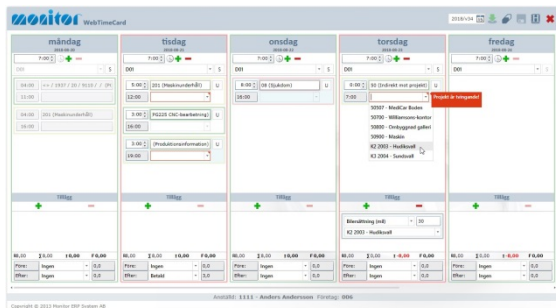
monitor WebTimeCard

2018-v34

måndag
2018-08-20
7:00
D01 S
04:00 ... / 1937 / 20 / 9110 / / / IPI
11:00
04:00 201 (Maskinunderhåll)
15:00

tisdag
2018-08-21
7:00
D01 S
5:00 201 (Maskinunderhåll) U
12:00
3:00 PG225 CNC-bearbetning) U
16:00
3:00 (Produktionsinformation) U
19:00

onsdag
2018-08-22
7:00
D01 S
8:00 08 (Sjukdom) U
16:00

torsdag
2018-08-23
7:00
D01 S
0:00 50 (Indirekt mot projekt) U
7:00
Projekt är tvingande!
50907 - MedCar Boden
50700 - Williamsons-kontor
50800 - Ombyggnad galleri
50900 - Maskin
K2 2003 - Hudiksvall
K3 2004 - Sundsvall

fredag
2018-08-24
7:00
D01 S

Tillägg
Tillägg
Tillägg
Tillägg
Tillägg

Blandräkning (mil) 20
K2 2003 - Hudiksvall

8,00 8,00 ±0,00 F0,00
Före: Ingen 0,0
Efter: Ingen 0,0

11,00 8,00 ±3,00 F0,00
Före: Ingen 0,0
Efter: Betald 3,0

8,00 8,00 ±0,00 F0,00
Före: Ingen 0,0
Efter: Ingen 0,0

0,00 8,00 ±-8,00 F0,00
Före: Ingen 0,0
Efter: Ingen 0,0

0,00 8,00 ±-8,00 F0,00
Före: Ingen 0,0
Efter: Ingen 0,0

Anställd: 1111 - Anders Andersson Företag: 006

Copyright © 2012 Monitor ERP System AB